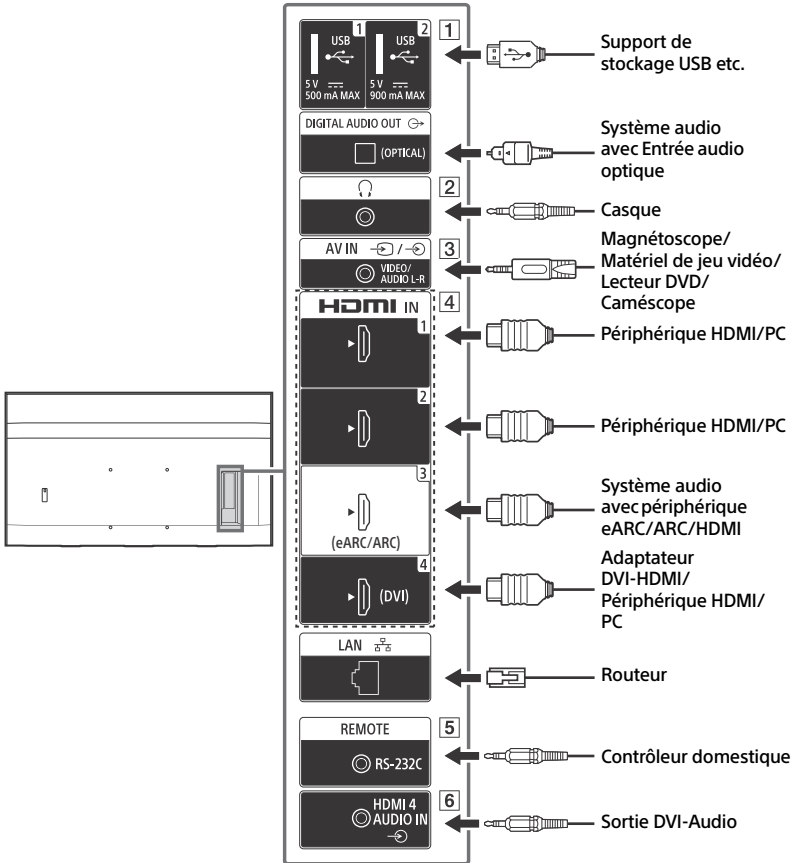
1
USB 1
5 V 500 mA MAX
USB 2
5 V 900 mA MAX
Support de stockage USB etc.

DIGITAL AUDIO OUT
(OPTICAL)
Système audio avec Entrée audio optique

2
Casque

AV IN
3
VIDEO/ AUDIO L-R
Magnétoscope/ Matériel de jeu vidéo/ Lecteur DVD/ Caméscope

4
HDMI IN
1
Périphérique HDMI/PC
2
Périphérique HDMI/PC
3
(eARC/ARC)
Système audio avec périphérique eARC/ARC/HDMI
4
(DVI)
Adaptateur DVI-HDMI/ Périphérique HDMI/ PC

LAN
Routeur

REMOTE
5
RS-232C
Contrôleur domestique

6
HDMI 4 AUDIO IN
Sortie DVI-Audio